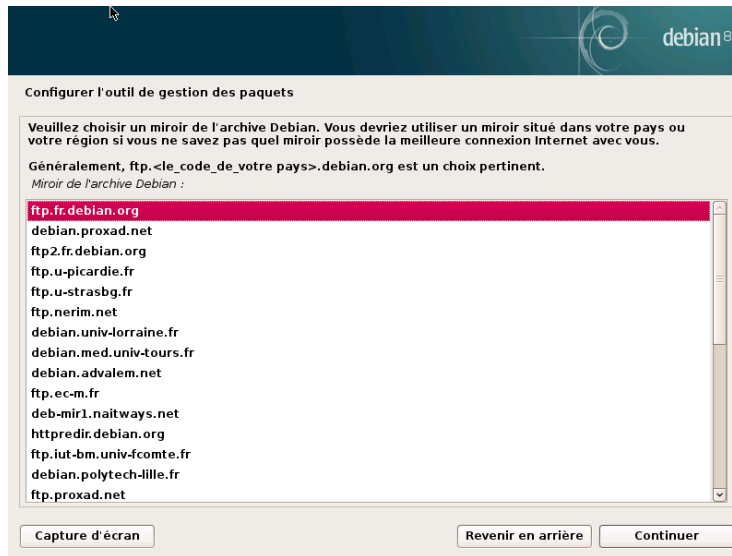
debian 8

Configurer l'outil de gestion des paquets

Veuillez choisir un miroir de l'archive Debian. Vous devriez utiliser un miroir situé dans votre pays ou votre région si vous ne savez pas quel miroir possède la meilleure connexion Internet avec vous.

Généralement, ftp.<le_code_de_votre pays>.debian.org est un choix pertinent.

Miroir de l'archive Debian :

ftp.fr.debian.org
debian.proxad.net
ftp2.fr.debian.org
ftp.u-picardie.fr
ftp.u-strasbg.fr
ftp.nerim.net
debian.univ-lorraine.fr
debian.med.univ-tours.fr
debian.advalem.net
ftp.ec-m.fr
deb-mir1.naitways.net
httpredir.debian.org
ftp.iut-bm.univ-fcomte.fr
debian.polytech-lille.fr
ftp.proxad.net

Capture d'écran
Revenir en arrière
Continuer